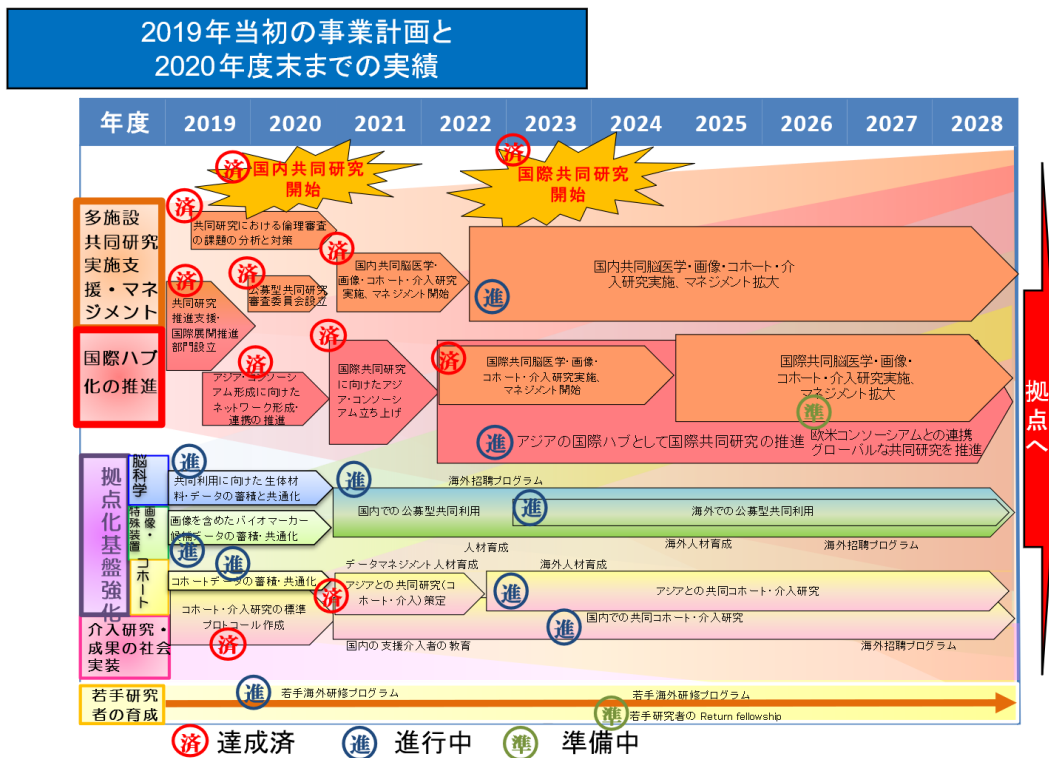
2019年当初の事業計画と
2020年度末までの実績

| 年度 | 2019 | 2020 | 2021 | 2022 | 2023 | 2024 | 2025 | 2026 | 2027 | 2028 |
|---|---|---|---|---|---|---|---|---|---|---|

済 国内共同研究開始

済 国際共同研究開始

多施設共同研究実施支援・マネジメント

済 共同研究における倫理審査の課題の分析と対策

済 国内共同脳医学・画像・コホート・介入研究実施、マネジメント開始

国内共同脳医学・画像・コホート・介入研究実施、マネジメント拡大

進

済 共同研究推進支援・国際展開推進部門設立

済 公募型共同研究審査委員会設立

国際ハブ化の推進

済 アジア・コンソーシアム形成に向けたネットワーク形成・連携の推進

済 国際共同研究に向けたアジア・コンソーシアム立ち上げ

済 国際共同脳医学・画像・コホート・介入研究実施、マネジメント開始

国際共同脳医学・画像・コホート・介入研究実施、マネジメント拡大

準

進 アジアの国際ハブとして国際共同研究の推進 欧米コンソーシアムとの連携 グローバルな共同研究を推進

拠点へ

拠点化基盤強化

脳科学

進 共同利用に向けた生体材料・データの蓄積と共通化

進 海外招聘プログラム

特殊装置

画像・

画像を含めたバイオマーカー候補データの蓄積・共通化

国内での公募型共同利用

進 海外での公募型共同利用

進

人材育成

海外人材育成

海外招聘プログラム

コホート

進

データマネジメント人材育成

海外人材育成

コホートデータの蓄積・共通化

済 アジアとの共同研究(コホート・介入)策定

進 アジアとの共同コホート・介入研究

介入研究・成果の社会実装

コホート・介入研究の標準プロトコール作成

済

進 国内での共同コホート・介入研究

国内の支援介入者の教育

海外招聘プログラム

若手研究者の育成

進 若手海外研修プログラム

若手海外研修プログラム

準 若手研究者の Return fellowship

済 達成済 進 進行中 準 準備中